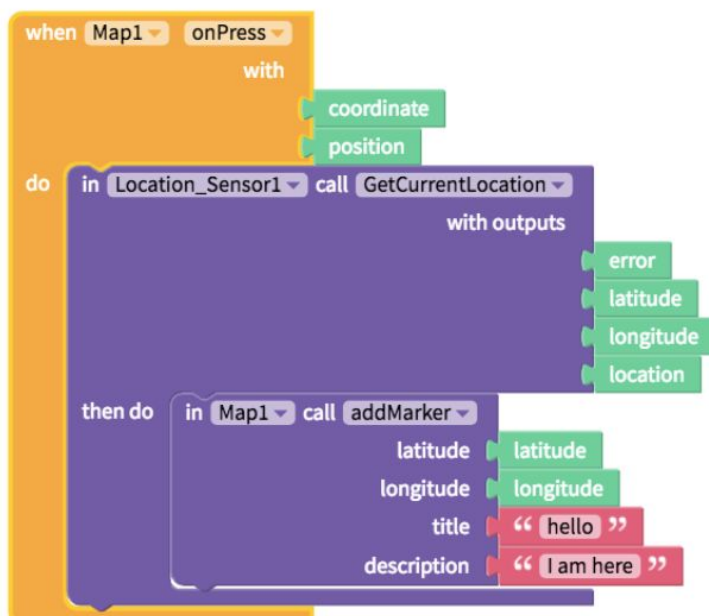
when Map1 onPress
with
coordinate
position
do in Location_Sensor1 call GetCurrentLocation
with outputs
error
latitude
longitude
location
then do in Map1 call addMarker
latitude latitude
longitude longitude
title " hello "
description " I am here "